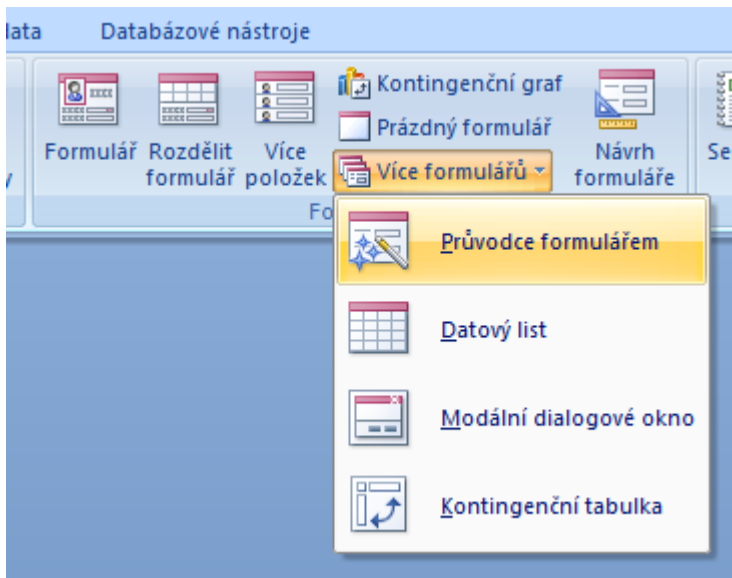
lata Databázové nástroje

Formulář Rozdělit formulář Více položek Kontingenční graf Prázdný formulář Více formulářů Návrh formuláře Se

Fo

Průvodce formulářem

Datový list

Modální dialogové okno

Kontingenční tabulka